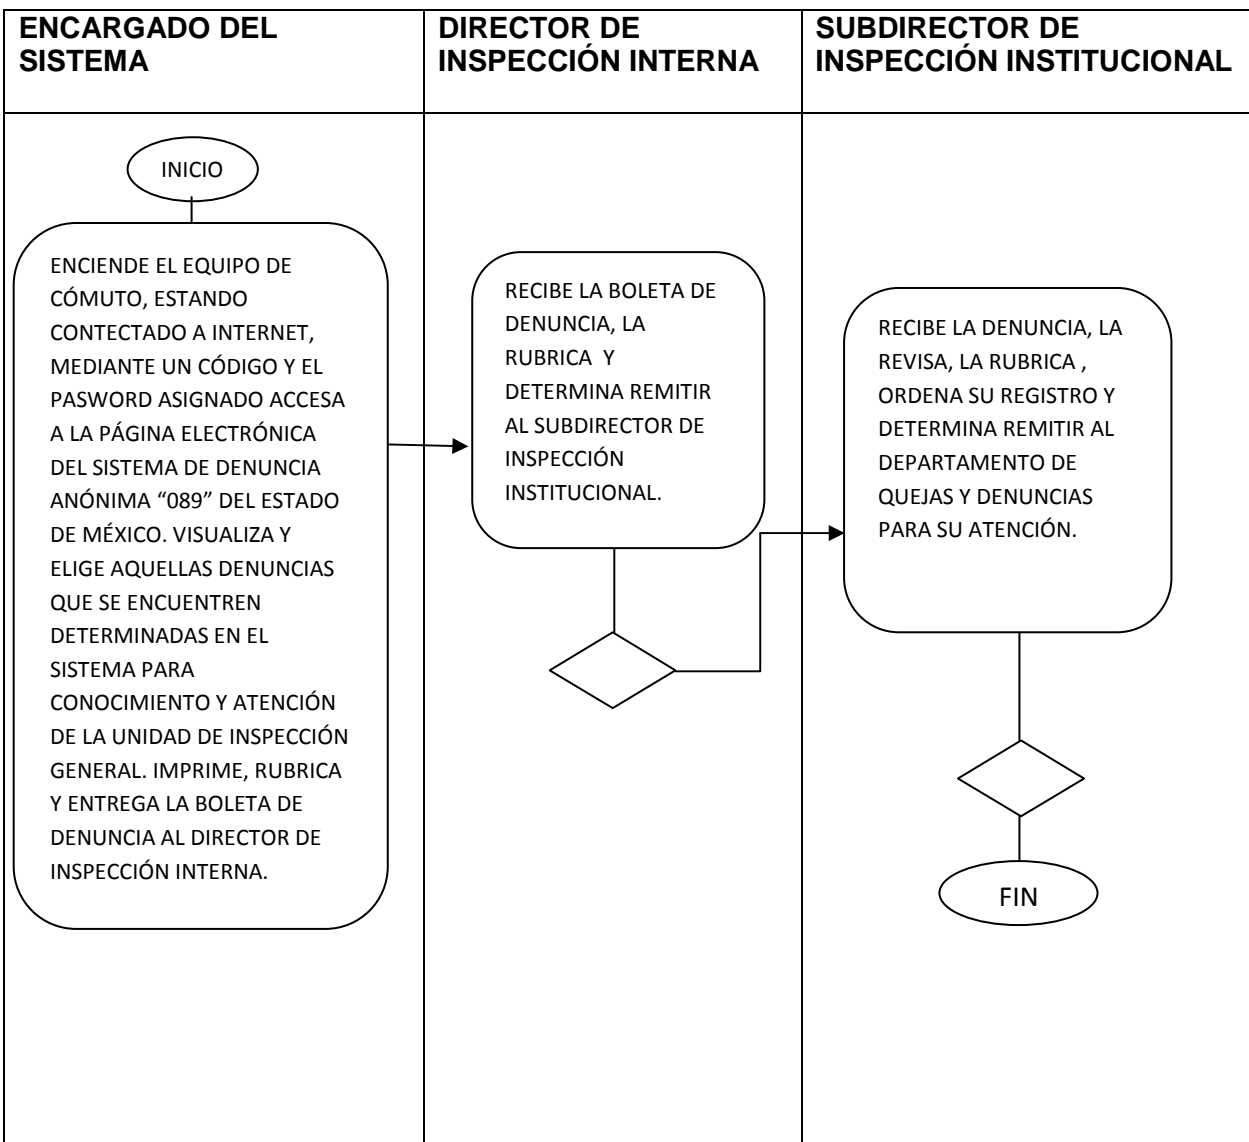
| ENCARGADO DEL SISTEMA | DIRECTOR DE INSPECCIÓN INTERNA | SUBDIRECTOR DE INSPECCIÓN INSTITUCIONAL |
|---|---|---|

INICIO

ENCIENDE EL EQUIPO DE CÓMUTO, ESTANDO CONTECTADO A INTERNET, MEDIANTE UN CÓDIGO Y EL PASWORD ASIGNADO ACCESA A LA PÁGINA ELECTRÓNICA DEL SISTEMA DE DENUNCIA ANÓNIMA "089" DEL ESTADO DE MÉXICO. VISUALIZA Y ELIGE AQUELLAS DENUNCIAS QUE SE ENCUENTREN DETERMINADAS EN EL SISTEMA PARA CONOCIMIENTO Y ATENCIÓN DE LA UNIDAD DE INSPECCIÓN GENERAL. IMPRIME, RUBRICA Y ENTREGA LA BOLETA DE DENUNCIA AL DIRECTOR DE INSPECCIÓN INTERNA.

RECIBE LA BOLETA DE DENUNCIA, LA RUBRICA Y DETERMINA REMITIR AL SUBDIRECTOR DE INSPECCIÓN INSTITUCIONAL.

RECIBE LA DENUNCIA, LA REVISA, LA RUBRICA , ORDENA SU REGISTRO Y DETERMINA REMITIR AL DEPARTAMENTO DE QUEJAS Y DENUNCIAS PARA SU ATENCIÓN.

FIN